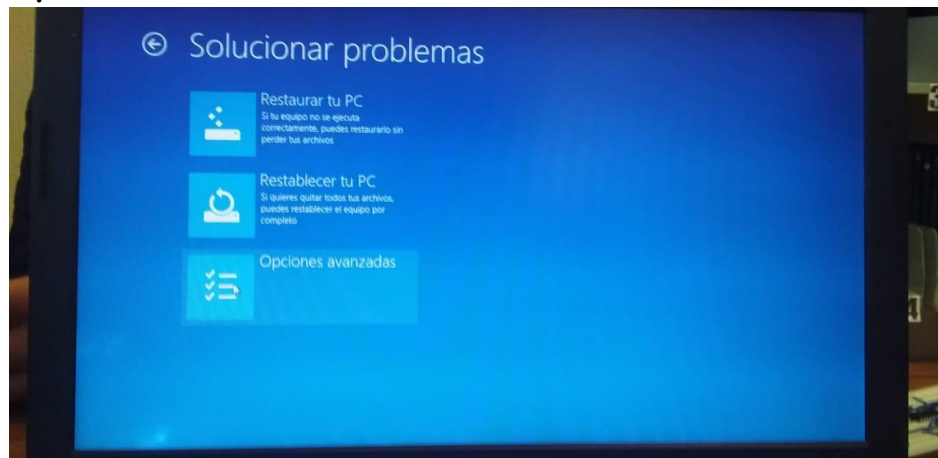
Solucionar problemas

Restaurar tu PC
Si tu equipo no se ejecuta correctamente, puedes restaurarlo sin perder tus archivos

Restablecer tu PC
Si quieres quitar todos tus archivos, puedes restablecer el equipo por completo

Opciones avanzadas